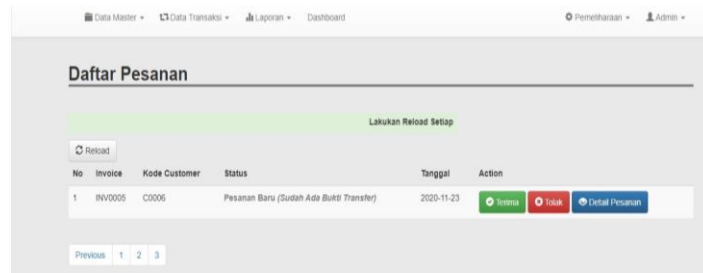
Data Master ▾ Data Transaksi ▾ Laporan ▾ Dashboard Pemeliharaan ▾ Admin ▾

Daftar Pesanan

Lakukan Reload Setiap

Reload

| No | Invoice | Kode Customer | Status | Tanggal | Action |
|---|---|---|---|---|---|
| 1 | INV0005 | C0006 | Pesanan Baru *(Sudah Ada Bukti Transfer)* | 2020-11-23 | Terima Tolak Detail Pesanan |

Previous 1 2 3